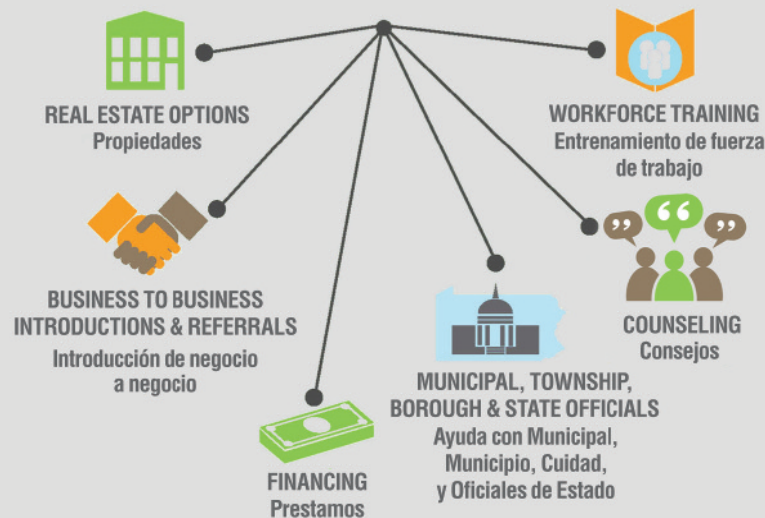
REAL ESTATE OPTIONS
Propiedades

WORKFORCE TRAINING
Entrenamiento de fuerza de trabajo

BUSINESS TO BUSINESS INTRODUCTIONS & REFERRALS
Introducción de negocio a negocio

COUNSELING
Consejos

MUNICIPAL, TOWNSHIP, BOROUGH & STATE OFFICIALS
Ayuda con Municipal, Municipio, Cuidad, y Oficiales de Estado

FINANCING
Prestamos